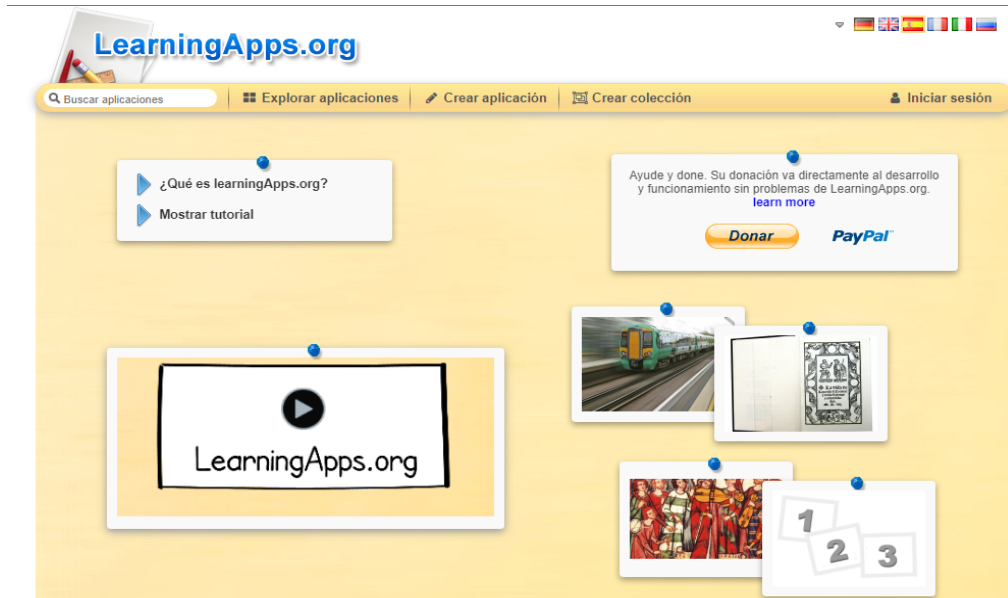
LearningApps.org

Buscar aplicaciones

Explorar aplicaciones

Crear aplicación

Crear colección

Iniciar sesión

¿Qué es learningApps.org?

Mostrar tutorial

Ayude y done. Su donación va directamente al desarrollo y funcionamiento sin problemas de LearningApps.org.
learn more

Donar

PayPal

LearningApps.org

1
2
3